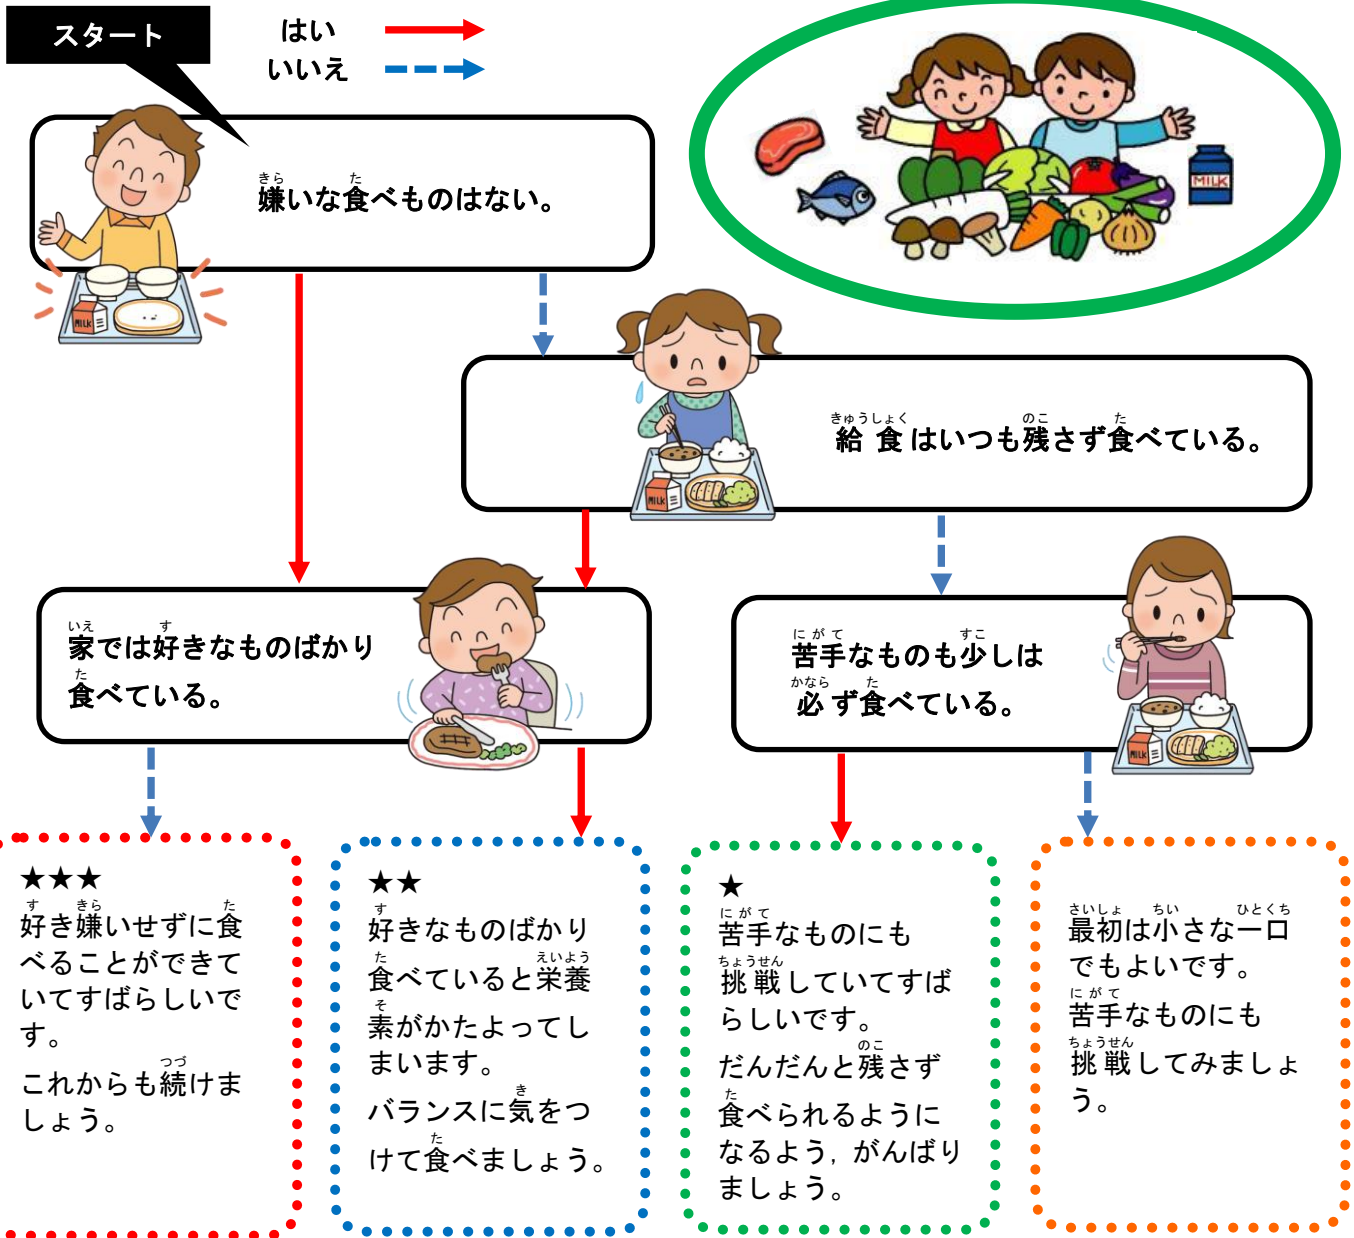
スタート

はい
いいえ

MILK

きら た
嫌いな食べものはない。

MILK

きゅうしょく のこ た
給食はいつも残さず食べている。

MILK

いえ す
家では好きなものばかり
た
食べている。

にがて すこ
苦手なものも少しは
かなら た
必ず食べている。

MILK

★★★
す きら た
好き嫌いせずに食べることができていてすばらしいです。

つづ
これからも続けましょう。

★★
す
好きなものばかり
た えいよう
食べていると栄養
そ
素がかたよってしまいます。

き
バランスに気をつ
た
けて食べましょう。

★
にがて
苦手なものにも
ちょうせん
挑戦していてすばらしいです。

のこ
だんだんと残さず
た
食べられるようになるよう，がんばりましょう。

さいしょ ちい ひとくち
最初は小さな一口でもよいです。
にがて
苦手なものにも
ちょうせん
挑戦してみましょう。